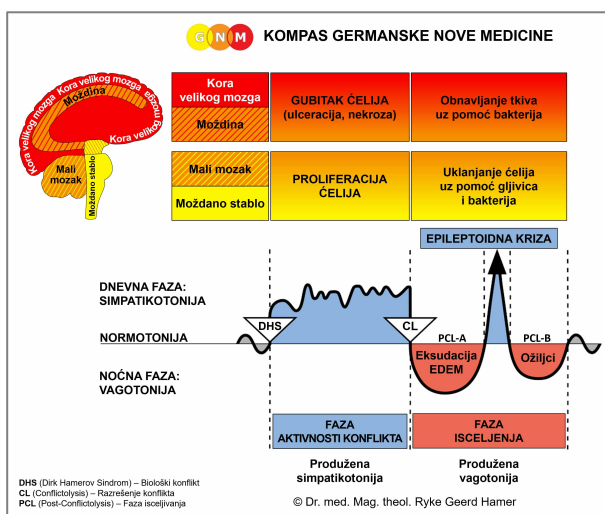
G N M KOMPAS GERMANSKE NOVE MEDICINE

Kora velikog mozga Kora velikog mozga Kora velikog mozga Kora velikog mozga
Moždina
Mali mozak
Moždano stablo

| Kora velikog mozga / Moždina | GUBITAK ĆELIJA (ulceracija, nekroza) | Obnavljanje tkiva uz pomoć bakterija |
|---|---|---|
| Mali mozak / Moždano stablo | PROLIFERACIJA ĆELIJA | Uklanjanje ćelija uz pomoć gljivica i bakterija |

EPILEPTOIDNA KRIZA

DNEVNA FAZA: SIMPATIKOTONIJA

NORMOTONIJA

NOĆNA FAZA: VAGOTONIJA

DHS

CL

PCL-A

PCL-B

Eksudacija EDEM

Ožiljci

FAZA AKTIVNOSTI KONFLIKTA

FAZA ISCELJENJA

Produžena simpatikotonija

Produžena vagotonija

DHS (Dirk Hamerov Sindrom) – Biološki konflikt
CL (Conflictolysis) – Razrešenje konflikta
PCL (Post-Conflictolysis) – Faza isceljivanja

© Dr. med. Mag. theol. Ryke Geerd Hamer